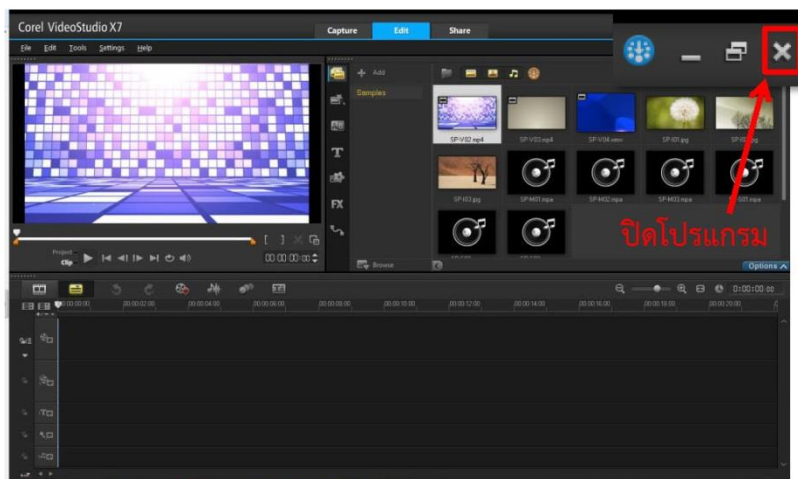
Corel VideoStudio X7

Capture Edit Share

File Edit Tools Settings Help

Add

Samples

SP-V02.mp4 SP-V03.mp4 SP-V04.wmv SP-I01.jpg

SP-I03.jpg SP-M01.mpa SP-M02.mpa SP-M03.mpa

Project Clip

00:00:00:00

Browse

Options

ปิดโปรแกรม

0:00:00:00

00:00:00:00 00:00:02:00 00:00:04:00 00:00:06:00 00:00:08:00 00:00:10:00 00:00:12:00 00:00:14:00 00:00:16:00 00:00:18:00 00:00:20:00